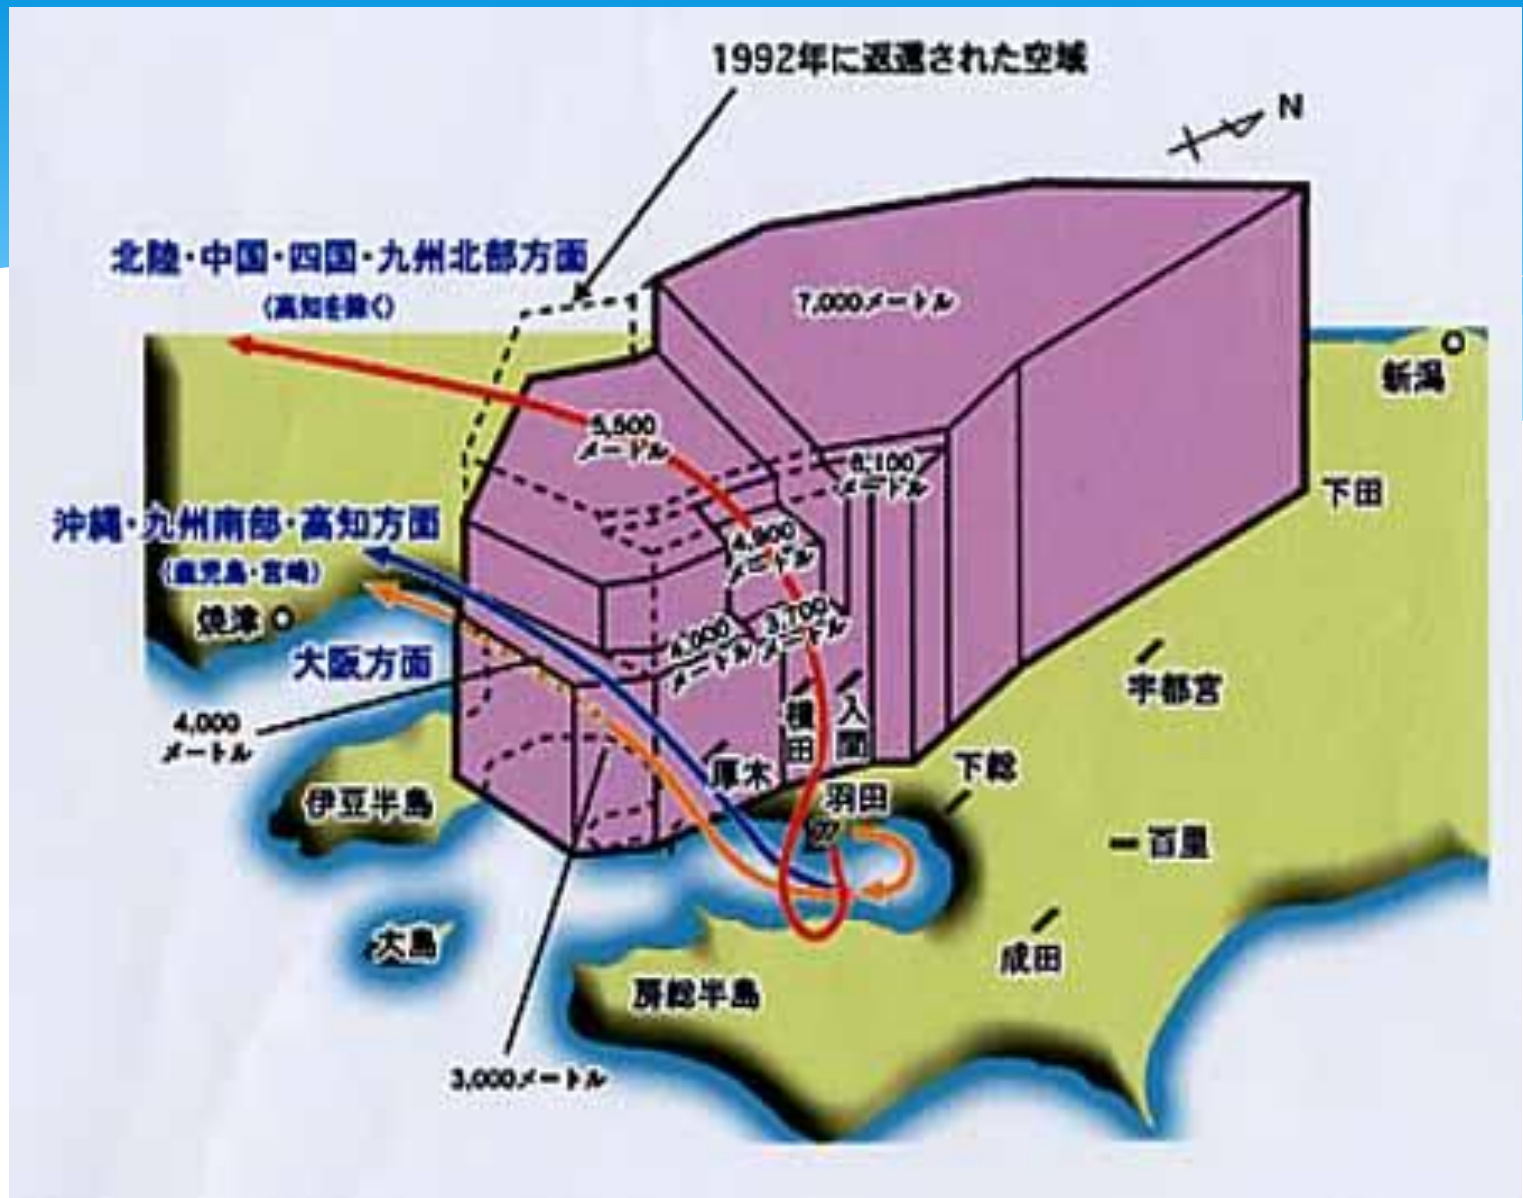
1992年に返還された空域

N

北陸・中国・四国・九州北部方面
(高知を除く)

7,000メートル

新潟

5,500メートル

6,100メートル

下田

沖縄・九州南部・高知方面
(鹿児島・宮崎)

4,900メートル

焼津

3,700メートル

4,000メートル

大阪方面

宇都宮

4,000メートル

横田

入間

下総

厚木

羽田

伊豆半島

27

百里

大島

成田

房総半島

3,000メートル